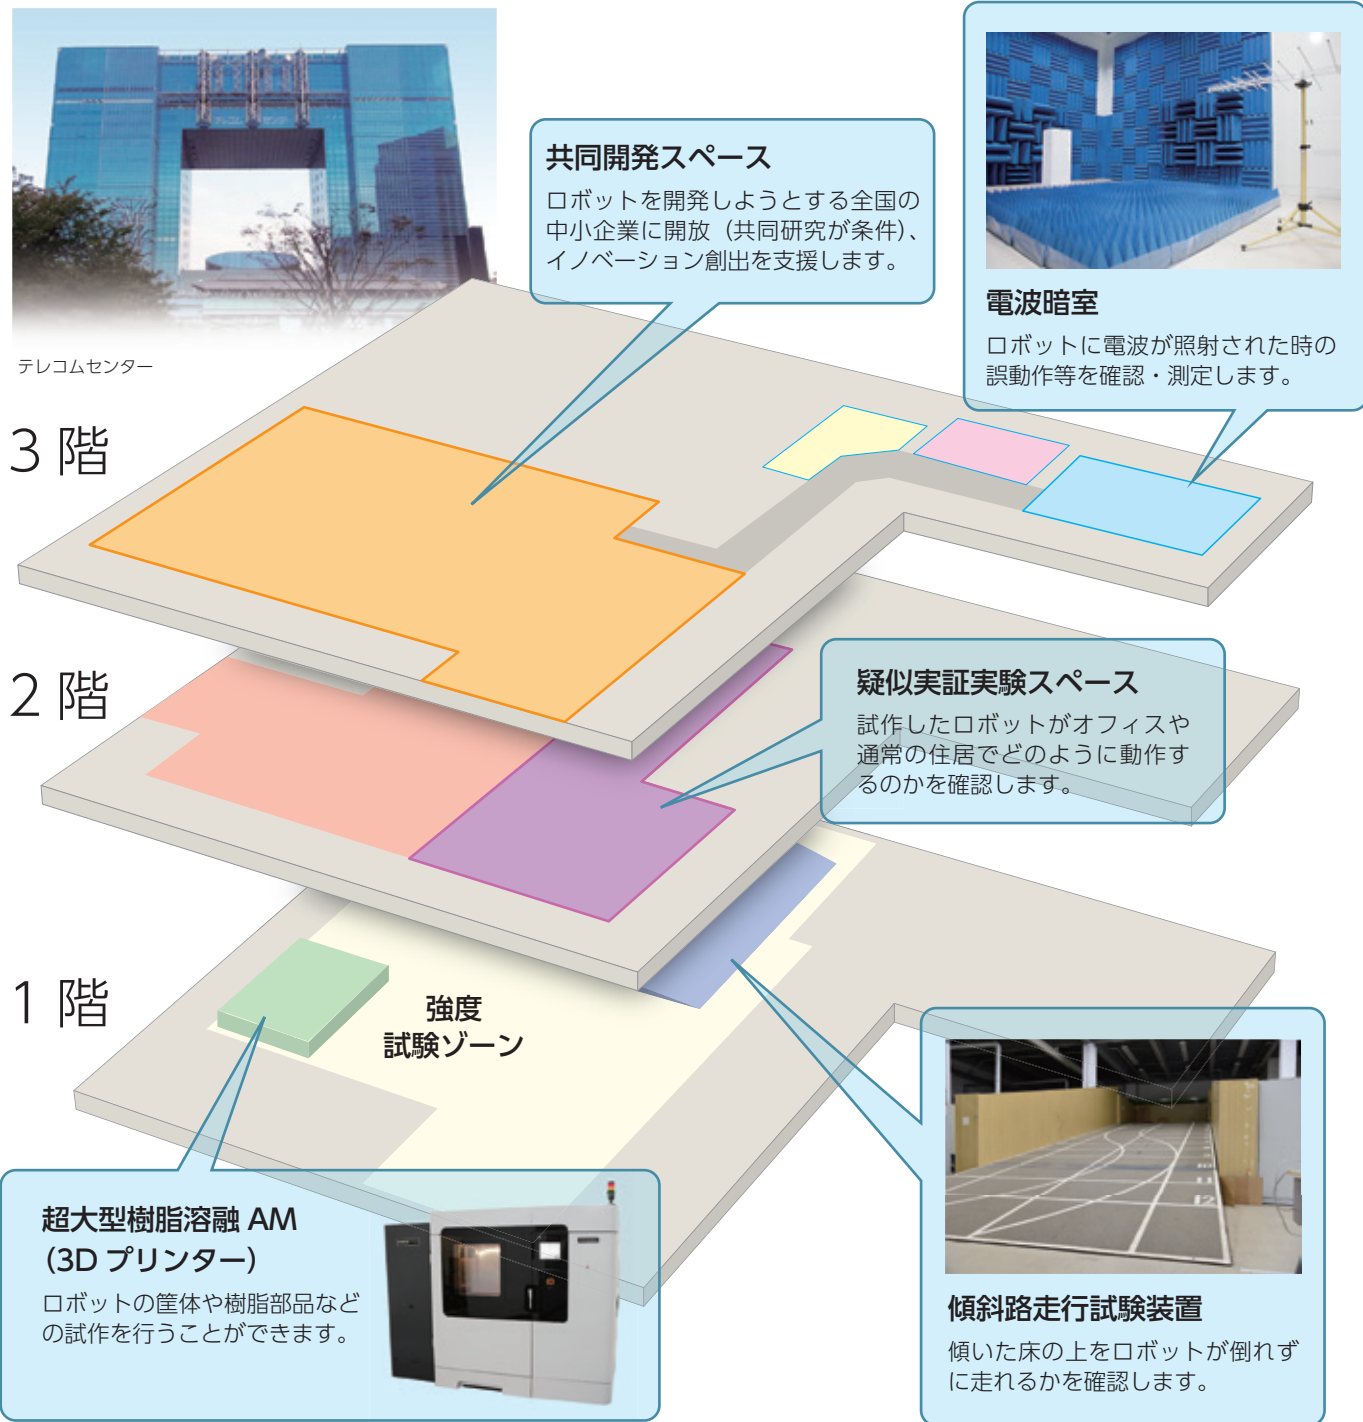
テレコムセンター

共同開発スペース

ロボットを開発しようとする全国の中小企業に開放（共同研究が条件）、イノベーション創出を支援します。

電波暗室

ロボットに電波が照射された時の誤動作等を確認・測定します。

3 階

2 階

疑似実証実験スペース

試作したロボットがオフィスや通常の住居でどのように動作するのかを確認します。

1 階

強度
試験ゾーン

超大型樹脂溶融 AM
（3D プリンター）

ロボットの筐体や樹脂部品などの試作を行うことができます。

傾斜路走行試験装置

傾いた床の上をロボットが倒れずに走れるかを確認します。